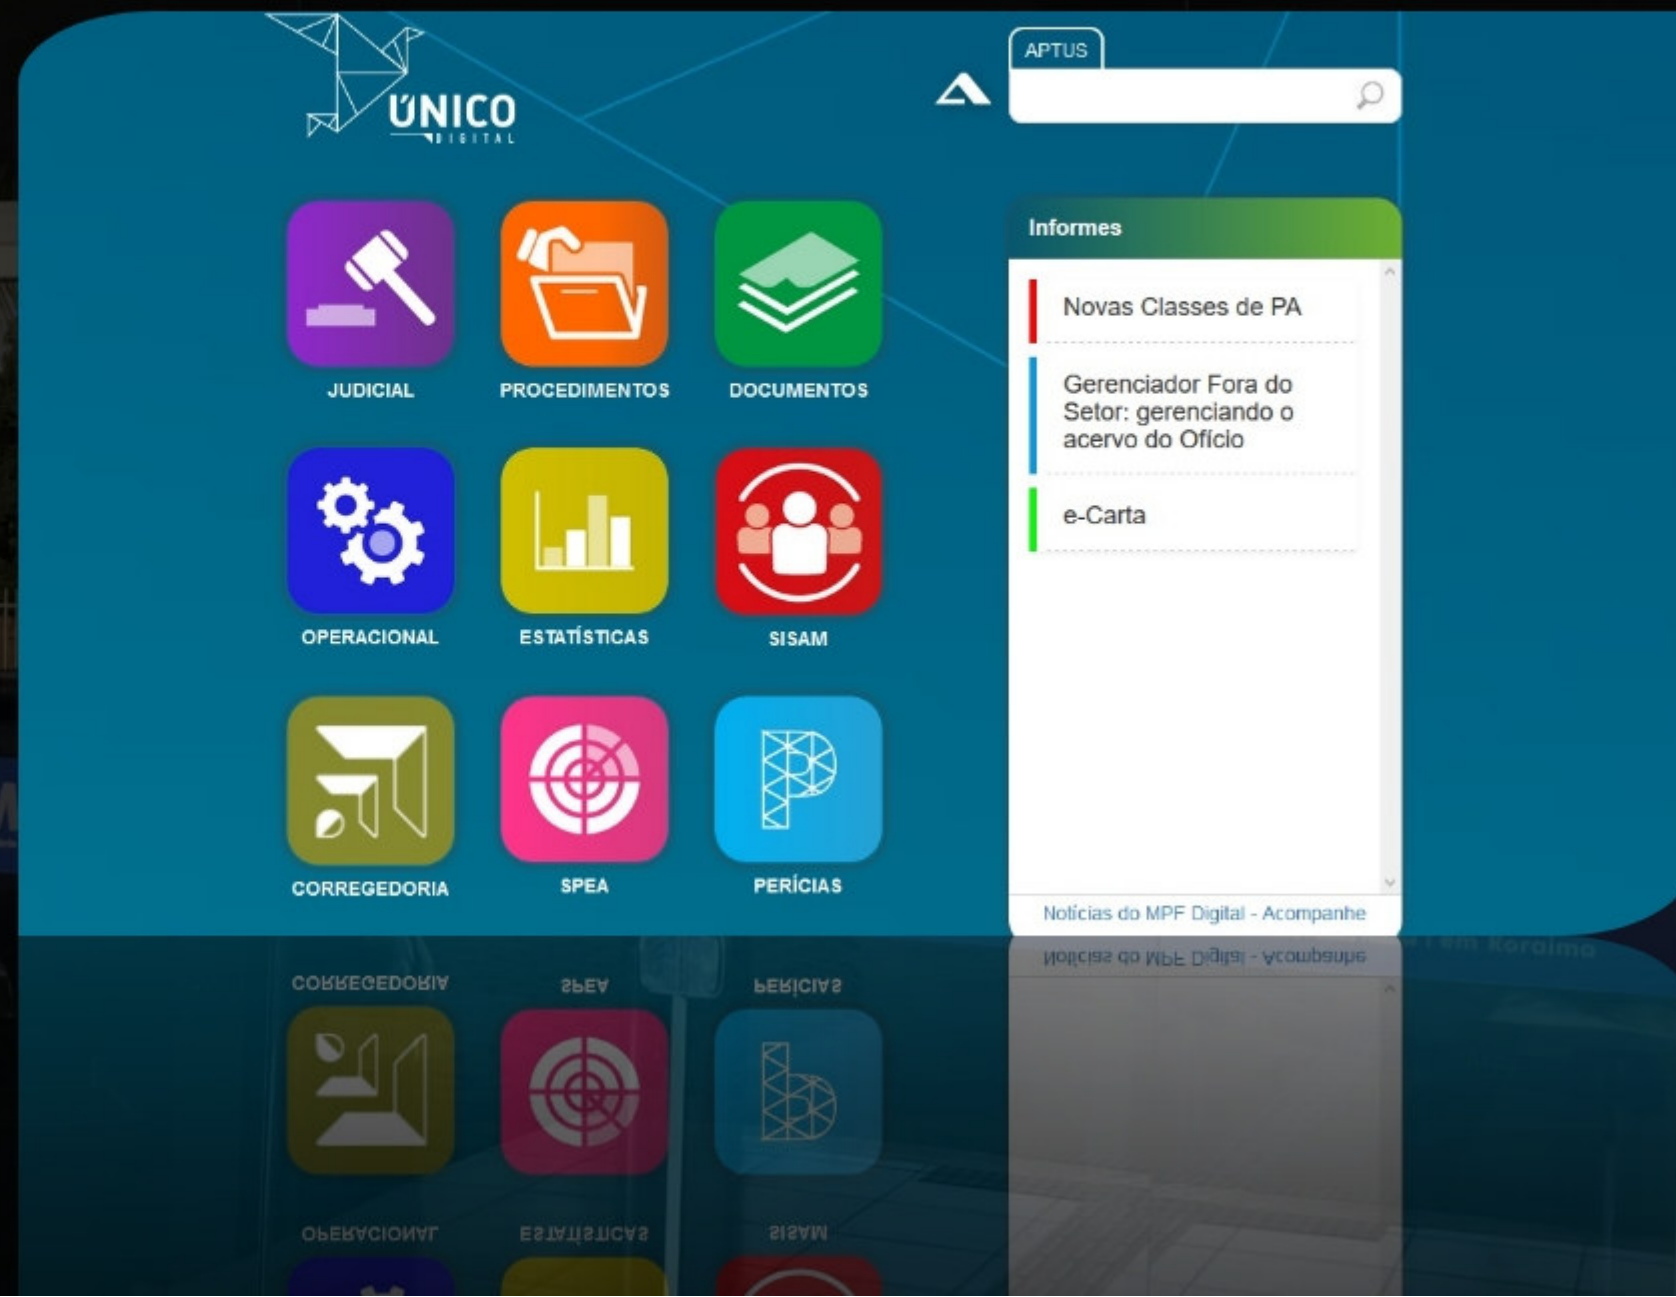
ÚNICO
DIGITAL

APTUS

JUDICIAL
PROCEDIMENTOS
DOCUMENTOS
OPERACIONAL
ESTATÍSTICAS
SISAM
CORREGEDORIA
SPEA
PERÍCIAS

Informes

Novas Classes de PA

Gerenciador Fora do Setor: gerenciando o acervo do Ofício

e-Carta

Notícias do MPF Digital - Acompanhe